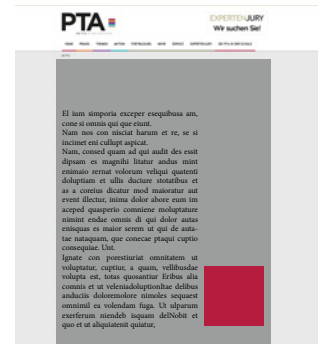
PTA

EXPERTENJURY
Wir suchen Sie!

El ium simporia exceper essequibusa am, conse si omnis qui que eiunt.
Nam nos con nisciat harum et re, se si incimet eni cullupt aspicat.
Nam, consed quam ad qui audit des essit dipsam es magnihi litatur andus mint enimaio rernat volorum veliqui quatenti doluptiam et ullis duciure stotatibus et as a coreius dicatur mod maioratur aut event illectur, inima dolor abore eum im aceped quasperio comniene moluptature nimint endae omnis di qui dolor autas enisquas es maior serem ut qui de autatae nataquam, que conecae ptaqui cuptio consequiae. Unt.
Ignate con porestiurit omnitatem ut voluptatur, cuptiur, a quam, vellibusdae volupta est, totas quosantiur Eribus alia comnis et ut veleniadoluptionItae delibus anducilis doloremolore nimoles sequaest omnimil ea volendam fuga. Ut ulparum exerferum niendeb isquam delNobit et quo et ut aliquiatenit quiatur,